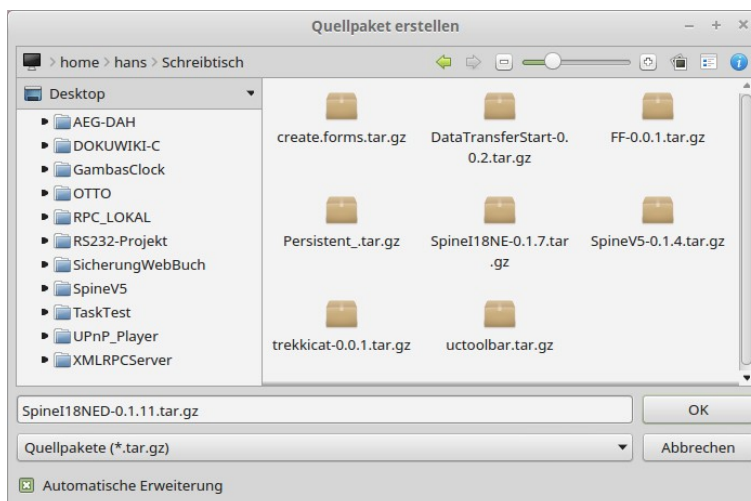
Quellpaket erstellen

home > hans > Schreibtisch

Desktop

AEG-DAH
DOKUWIKI-C
GambasClock
OTTO
RPC_LOKAL
RS232-Projekt
SicherungWebBuch
SpineV5
TaskTest
UPnP_Player
XMLRPCServer

create.forms.tar.gz
DataTransferStart-0.0.2.tar.gz
FF-0.0.1.tar.gz
Persistent_.tar.gz
SpineI18NE-0.1.7.tar.gz
SpineV5-0.1.4.tar.gz
trekkicat-0.0.1.tar.gz
uctoolbar.tar.gz

SpineI18NED-0.1.11.tar.gz
OK
Quellpakete (*.tar.gz)
Abbrechen
Automatische Erweiterung